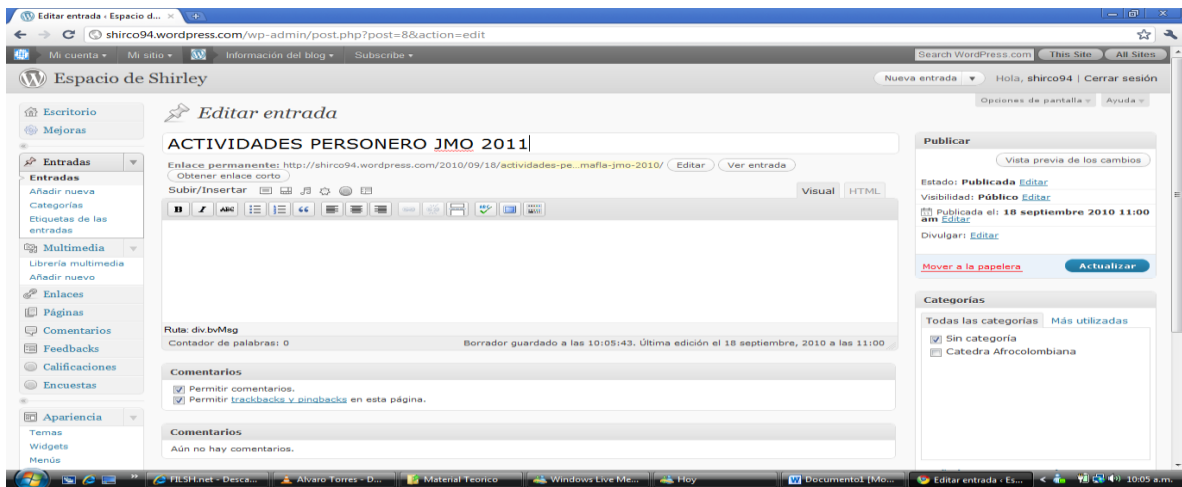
Editar entrada ‹ Espacio d... ×

shirco94.wordpress.com/wp-admin/post.php?post=8&action=edit

Mi cuenta ▾ Mi sitio ▾ Información del blog ▾ Subscribe ▾

Search WordPress.com This Site All Sites

Espacio de Shirley

Nueva entrada ▾ Hola, shirco94 | Cerrar sesión

Opciones de pantalla ▾ Ayuda ▾

Escritorio
Mejoras

Entradas
Entradas
Añadir nueva
Categorías
Etiquetas de las entradas

Multimedia
Librería multimedia
Añadir nuevo

Enlaces
Páginas
Comentarios
Feedbacks
Calificaciones
Encuestas

Apariencia
Temas
Widgets
Menús

Editar entrada

ACTIVIDADES PERSONERO JMO 2011

Enlace permanente: http://shirco94.wordpress.com/2010/09/18/actividades-pe...mafla-jmo-2010/ Editar Ver entrada
Obtener enlace corto

Subir/Insertar

Visual HTML

Ruta: div.bvMsg

Contador de palabras: 0

Borrador guardado a las 10:05:43. Última edición el 18 septiembre, 2010 a las 11:00

Comentarios
Permitir comentarios.
Permitir trackbacks y pingbacks en esta página.

Comentarios
Aún no hay comentarios.

Publicar
Vista previa de los cambios
Estado: Publicada Editar
Visibilidad: Público Editar
Publicada el: 18 septiembre 2010 11:00 am Editar
Divulgar: Editar
Mover a la papelera
Actualizar

Categorías
Todas las categorías Más utilizadas
Sin categoría
Catedra Afrocolombiana

FILSH.net - Desca... Alvaro Torres - D... Material Teorico Windows Live Me... Hoy Documento1 [Mo... Editar entrada ‹ Es... 10:05 a.m.